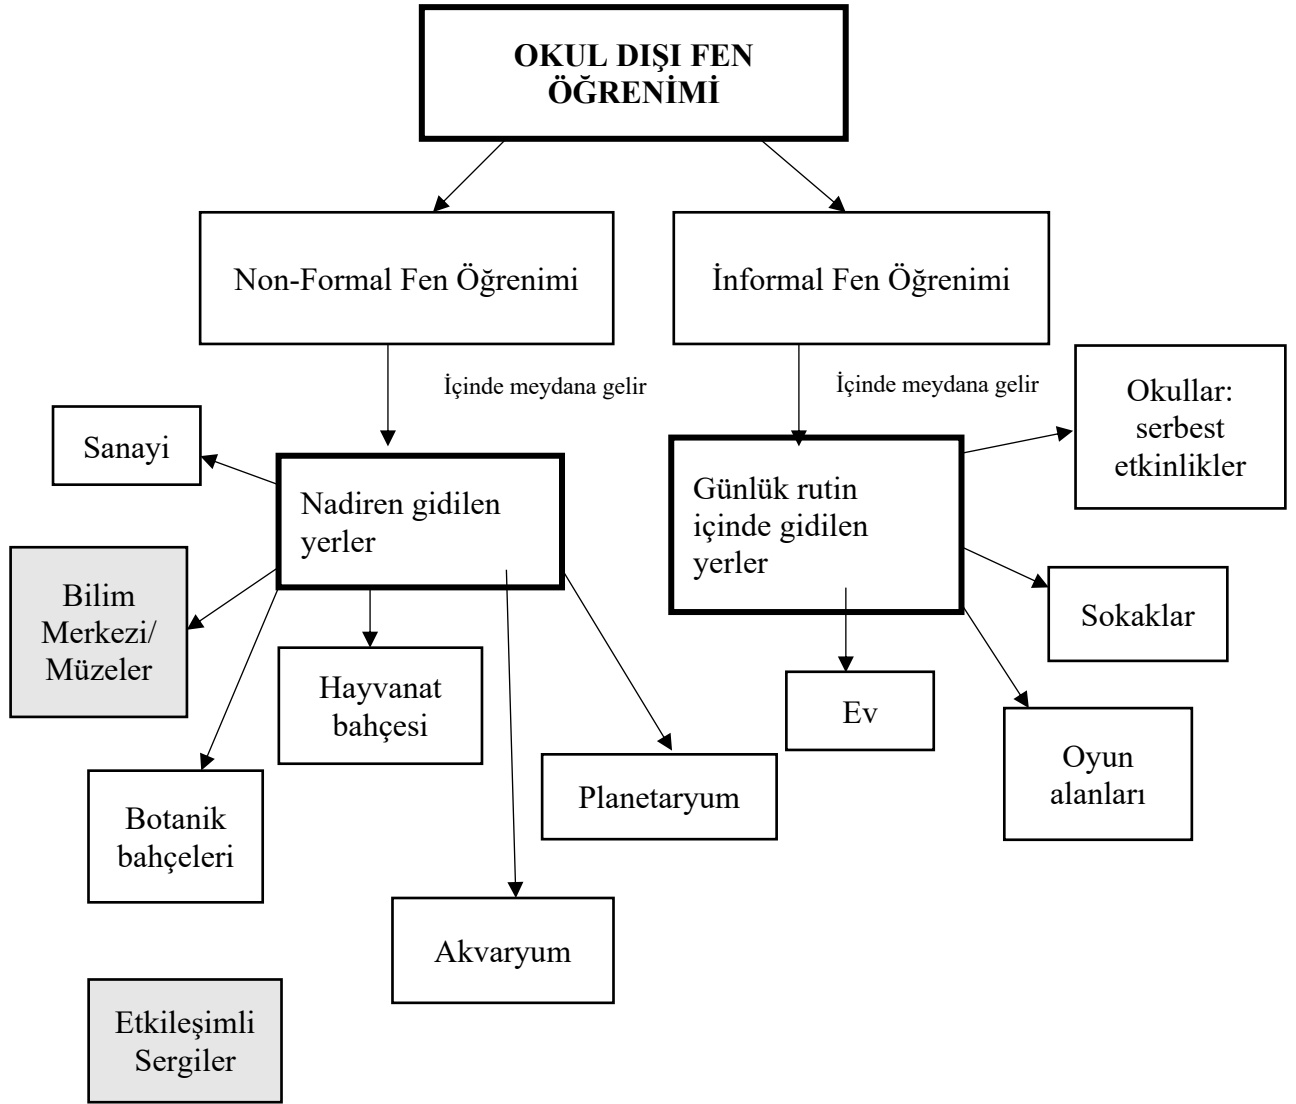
OKUL DIŞI FEN ÖĞRENİMİ

Non-Formal Fen Öğrenimi

İnformal Fen Öğrenimi

İçinde meydana gelir

İçinde meydana gelir

Sanayi

Nadiren gidilen yerler

Günlük rutin içinde gidilen yerler

Okullar: serbest etkinlikler

Bilim Merkezi/ Müzeler

Hayvanat bahçesi

Sokaklar

Ev

Oyun alanları

Planetaryum

Botanik bahçeleri

Akvaryum

Etkileşimli Sergiler